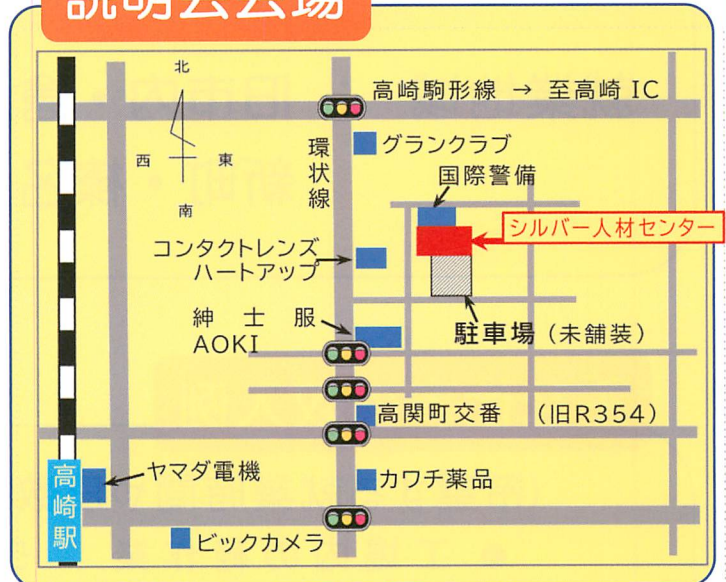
説明会会場

北
西
東
南

高崎駒形線 → 至高崎 IC

環状線

グランクラブ

国際警備

シルバー人材センター

コンタクトレンズ
ハートアップ

紳士服
AOKI

駐車場（未舗装）

高関町交番

（旧R354）

高崎駅

ヤマダ電機

カワチ薬品

ビックカメラ